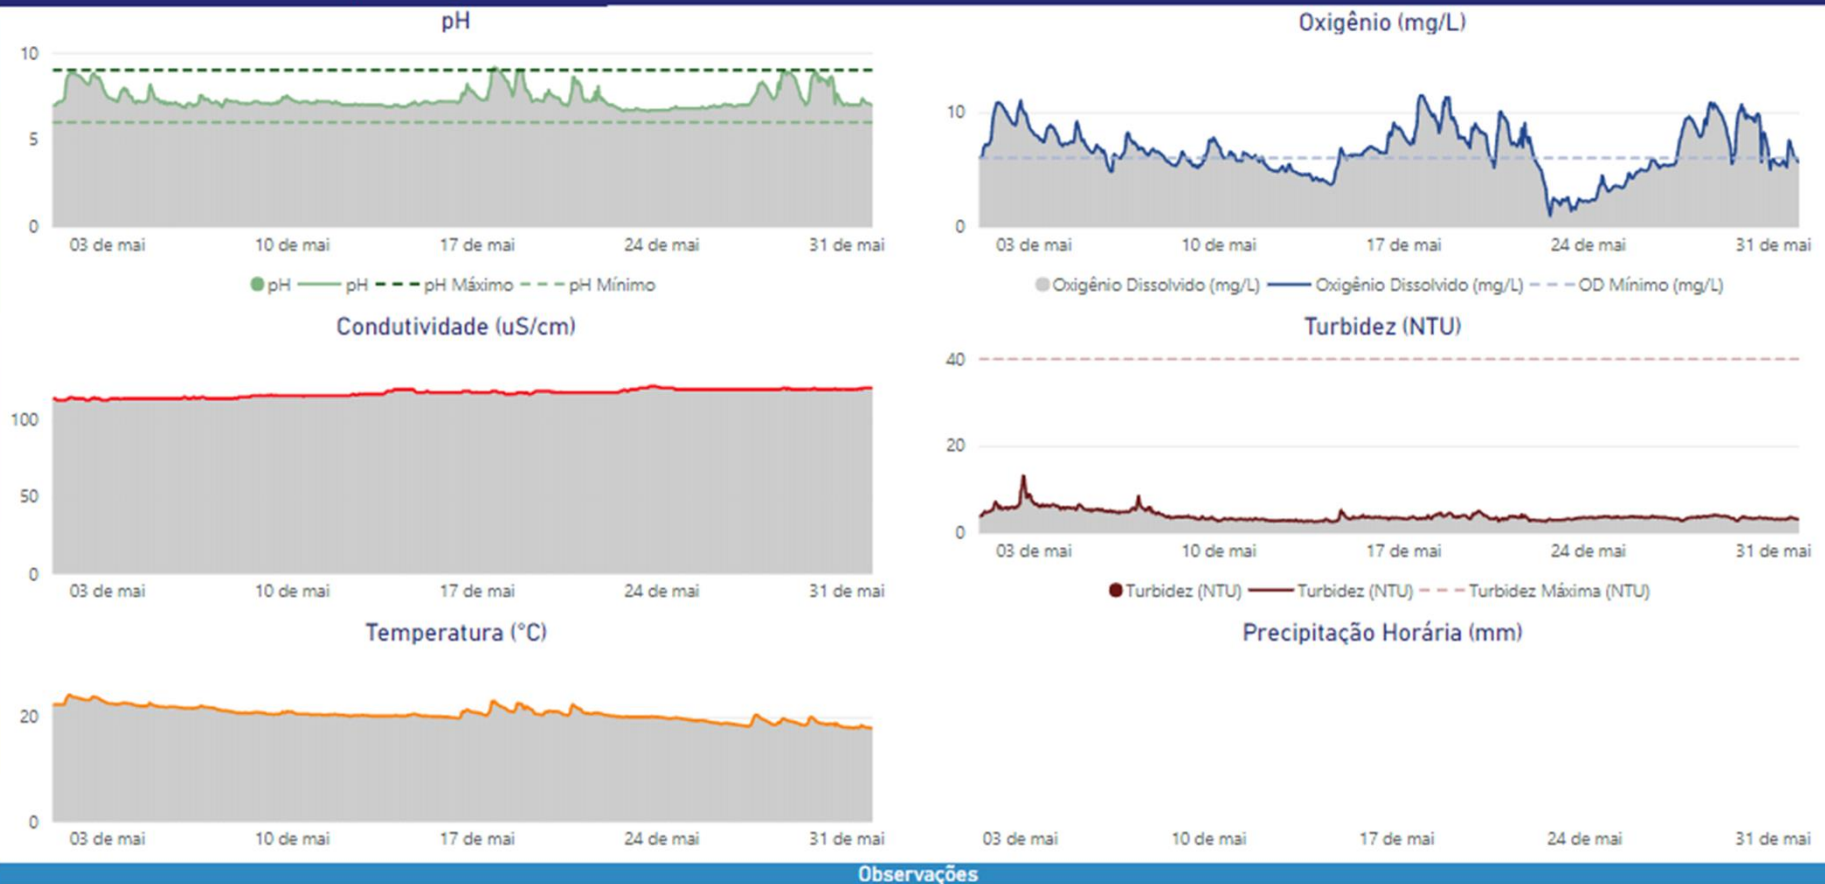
pH

10
5
0

03 de mai 10 de mai 17 de mai 24 de mai 31 de mai

pH pH pH Máximo pH Mínimo

Oxigênio (mg/L)

10
0

03 de mai 10 de mai 17 de mai 24 de mai 31 de mai

Oxigênio Dissolvido (mg/L) Oxigênio Dissolvido (mg/L) OD Mínimo (mg/L)

Condutividade (uS/cm)

100
50
0

03 de mai 10 de mai 17 de mai 24 de mai 31 de mai

Turbidez (NTU)

40
20
0

03 de mai 10 de mai 17 de mai 24 de mai 31 de mai

Turbidez (NTU) Turbidez (NTU) Turbidez Máxima (NTU)

Temperatura (°C)

20
0

03 de mai 10 de mai 17 de mai 24 de mai 31 de mai

Precipitação Horária (mm)

03 de mai 10 de mai 17 de mai 24 de mai 31 de mai

Observações